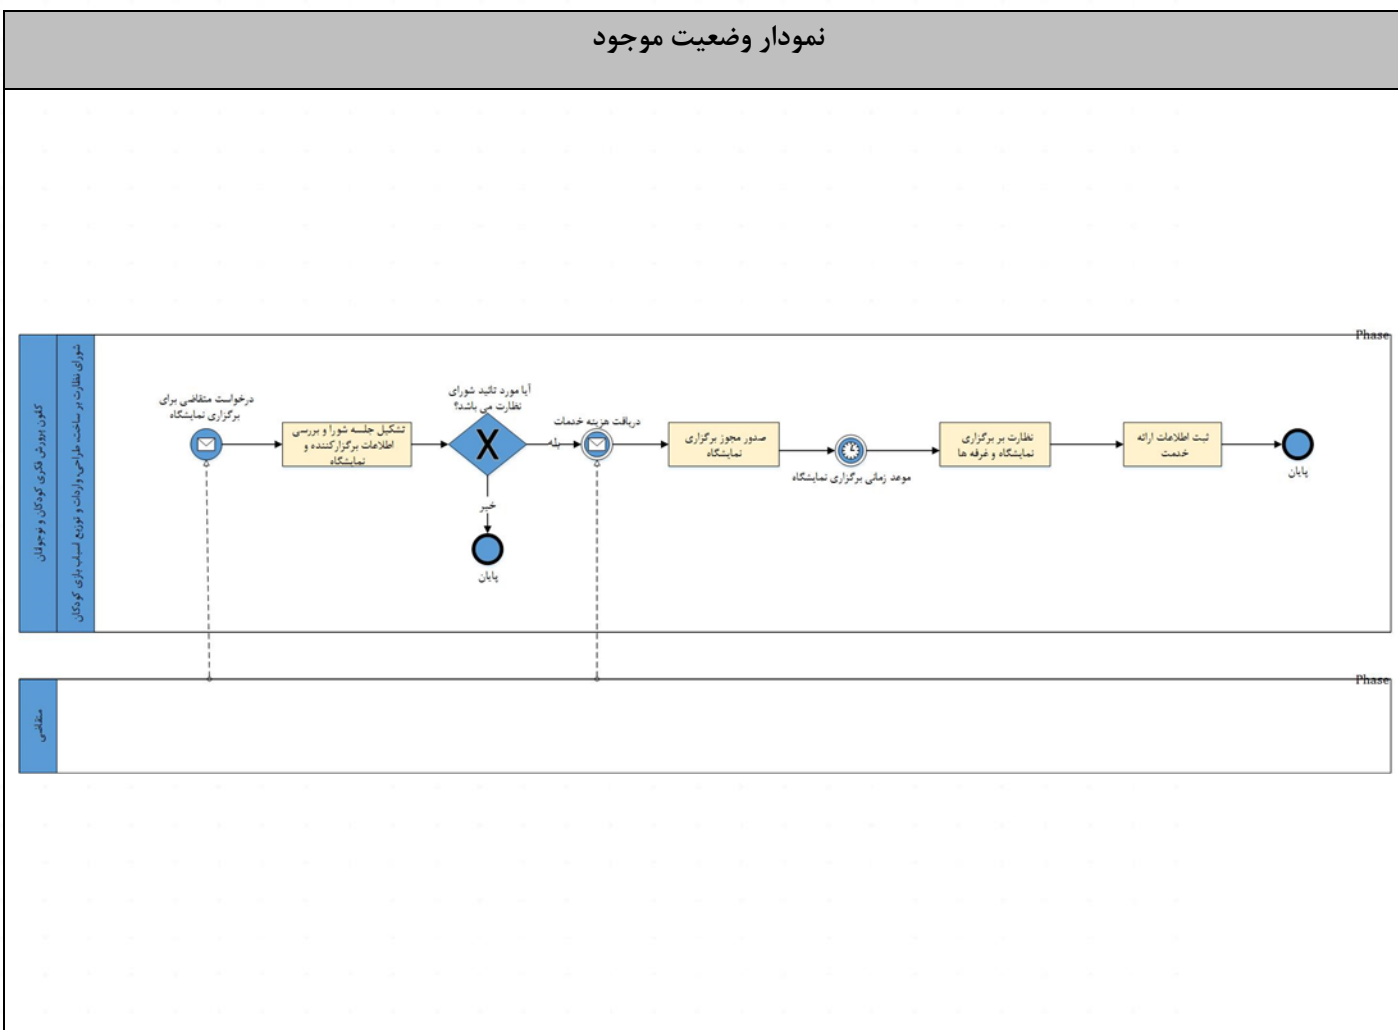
نمودار وضعیت موجود

Phase

کانون پرورش فکری کودکان و نوجوانان

شورای نظارت بر ساخت، طراحی، واردات و توزیع اسباب بازی کودکان

درخواست متقاضی برای برگزاری نمایشگاه

تشکیل جلسه شورا و بررسی اطلاعات برگزارکننده و نمایشگاه

آیا مورد تائید شورای نظارت می باشد؟

خیر

پایان

بله

دریافت هزینه خدمات

صدور مجوز برگزاری نمایشگاه

موعد زمانی برگزاری نمایشگاه

نظارت بر برگزاری نمایشگاه و غرفه ها

ثبت اطلاعات ارائه خدمت

پایان

Phase

متقاضی